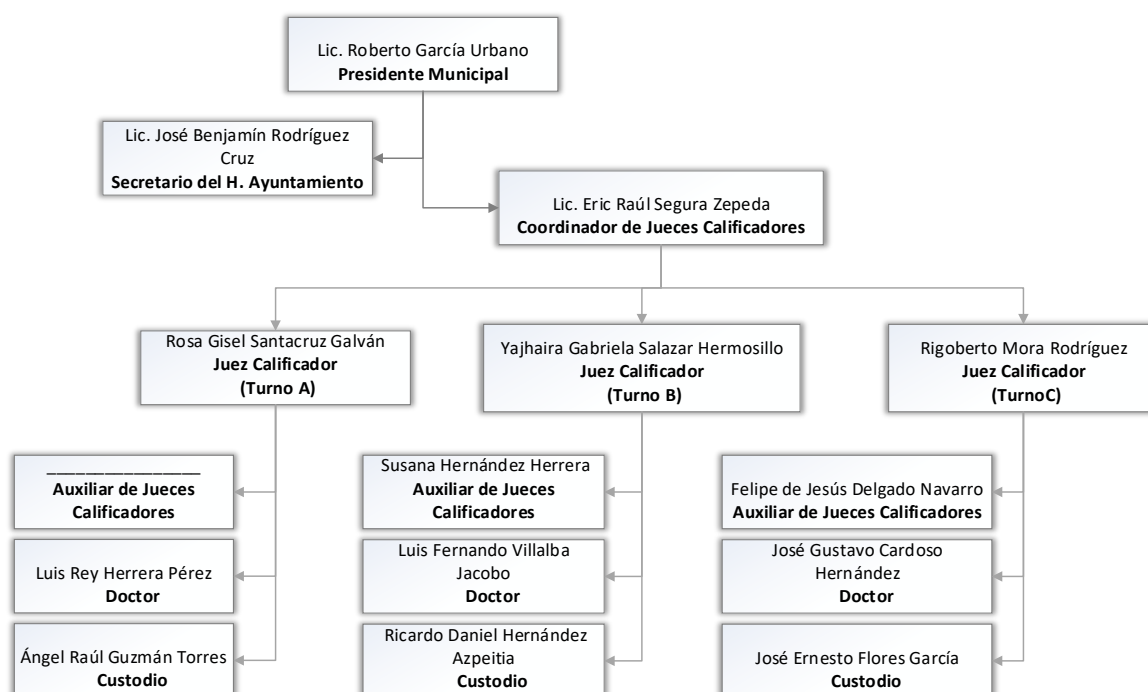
Lic. Roberto García Urbano
**Presidente Municipal**

Lic. José Benjamín Rodríguez Cruz
**Secretario del H. Ayuntamiento**

Lic. Eric Raúl Segura Zepeda
**Coordinador de Jueces Calificadores**

Rosa Gisel Santacruz Galván
**Juez Calificador**
**(Turno A)**

Yajhaira Gabriela Salazar Hermosillo
**Juez Calificador**
**(Turno B)**

Rigoberto Mora Rodríguez
**Juez Calificador**
**(TurnoC)**

________________
**Auxiliar de Jueces Calificadores**

Luis Rey Herrera Pérez
**Doctor**

Ángel Raúl Guzmán Torres
**Custodio**

Susana Hernández Herrera
**Auxiliar de Jueces Calificadores**

Luis Fernando Villalba Jacobo
**Doctor**

Ricardo Daniel Hernández Azpeitia
**Custodio**

Felipe de Jesús Delgado Navarro
**Auxiliar de Jueces Calificadores**

José Gustavo Cardoso Hernández
**Doctor**

José Ernesto Flores García
**Custodio**